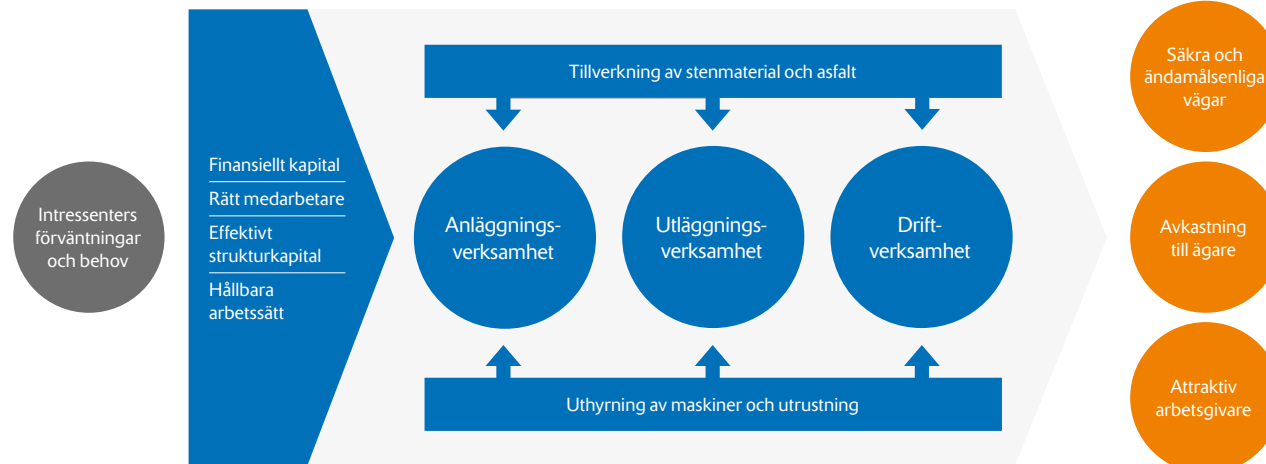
Intressenters förväntningar och behov

Finansiellt kapital

Rätt medarbetare

Effektivt strukturkapital

Hållbara arbetssätt

Tillverkning av stenmaterial och asfalt

Anläggningsverksamhet

Utläggningsverksamhet

Driftverksamhet

Uthyrning av maskiner och utrustning

Säkra och ändamålsenliga vägar

Avkastning till ägare

Attraktiv arbetsgivare